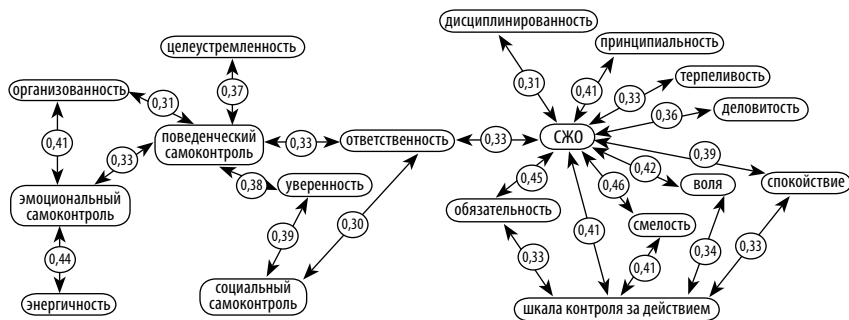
дисциплинированность

принципиальность

целеустремленность

терпеливость

организованность

0,31

0,37

0,31

0,41

0,33

0,36

деловитость

0,41

0,33

поведенческий самоконтроль

0,33

ответственность

0,33

СЖО

0,39

0,42

0,46

0,45

воля

спокойствие

эмоциональный самоконтроль

0,38

уверенность

обязательность

0,30

смелость

0,39

0,41

0,44

0,33

0,41

0,34

0,33

социальный самоконтроль

энергичность

шкала контроля за действием